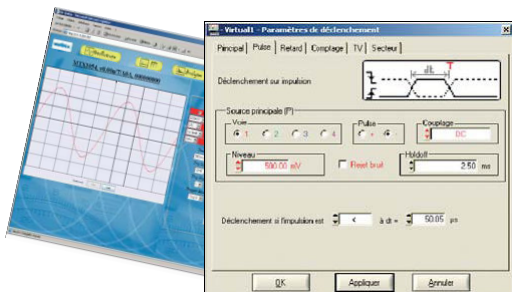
Virtual1 - Paramètres de déclenchement

Principal | Pulse | Retard | Comptage | TV | Secteur

Déclenchement sur impulsion

dt

T

Source principale (P)

Voie

1 2 3 4

Pulse

+ -

Couplage

DC

Niveau

500.00 mV

Reject bruit

Holdoff

2.50 ms

Déclenchement si l'impulsion est < à dt = 50.05 µs

OK

Appliquer

Annuler